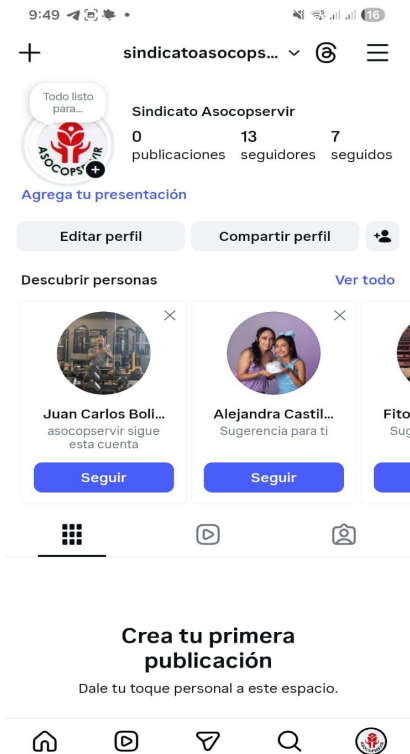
9:49

16

sindicatoasocops...

Todo listo para...

ASOCOPSERVIR

Sindicato Asocopservir

0 publicaciones

13 seguidores

7 seguidos

Agrega tu presentación

Editar perfil

Compartir perfil

Descubrir personas

Ver todo

Juan Carlos Boli...

asocopservir sigue esta cuenta

Seguir

Alejandra Castil...

Sugerencia para ti

Seguir

Fito

Sug

Crea tu primera publicación

Dale tu toque personal a este espacio.